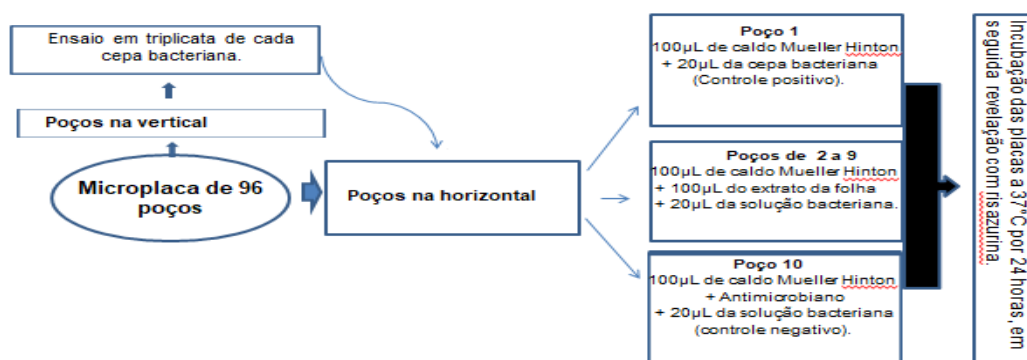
Ensaio em triplicata de cada cepa bacteriana.

Poços na vertical

Microplaca de 96 poços

Poços na horizontal

Poço 1
100µL de caldo Mueller Hinton
+ 20µL da cepa bacteriana
(Controle positivo).

Poços de 2 a 9
100µL de caldo Mueller Hinton
+ 100µL do extrato da folha
+ 20µL da solução bacteriana.

Poço 10
100µL de caldo Mueller Hinton
+ Antimicrobiano
+ 20µL da solução bacteriana
(controle negativo).

Incubação das placas a 37°C por 24 horas, em seguida revelação com risazurina.